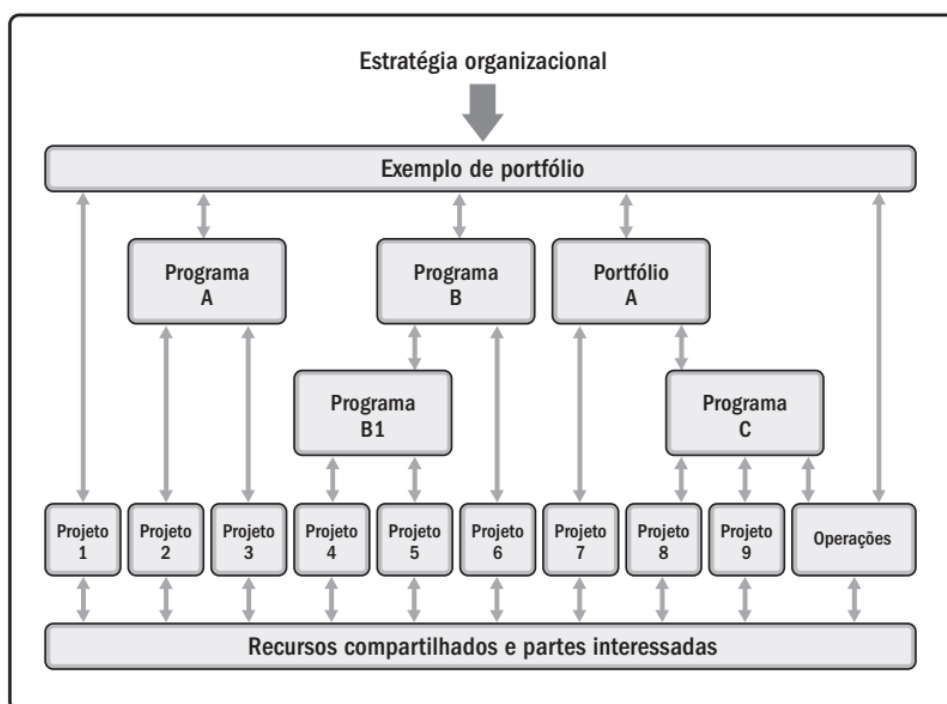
Estratégia organizacional

Exemplo de portfólio

Programa A

Programa B

Portfólio A

Programa B1

Programa C

Projeto 1

Projeto 2

Projeto 3

Projeto 4

Projeto 5

Projeto 6

Projeto 7

Projeto 8

Projeto 9

Operações

Recursos compartilhados e partes interessadas